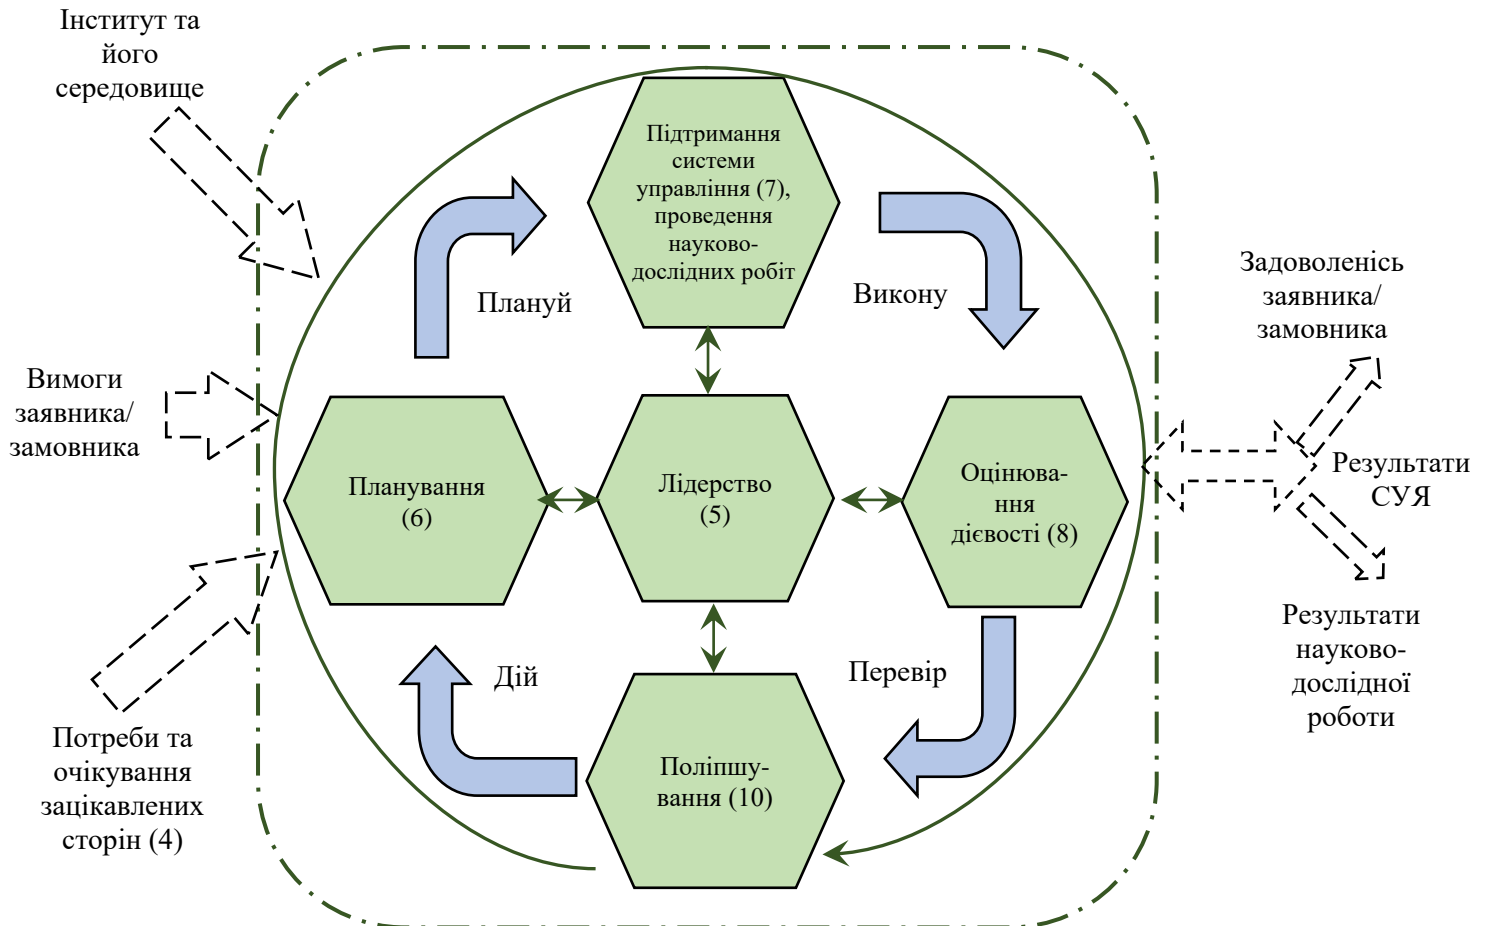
Інститут та його середовище

Вимоги заявника/ замовника

Потреби та очікування зацікавлених сторін (4)

Підтримання системи управління (7), проведення науково-дослідних робіт

Плануй

Викону

Планування (6)

Лідерство (5)

Оцінювання дієвості (8)

Дій

Перевір

Поліпшування (10)

Задоволеніс заявника/ замовника

Результати СУЯ

Результати науково-дослідної роботи